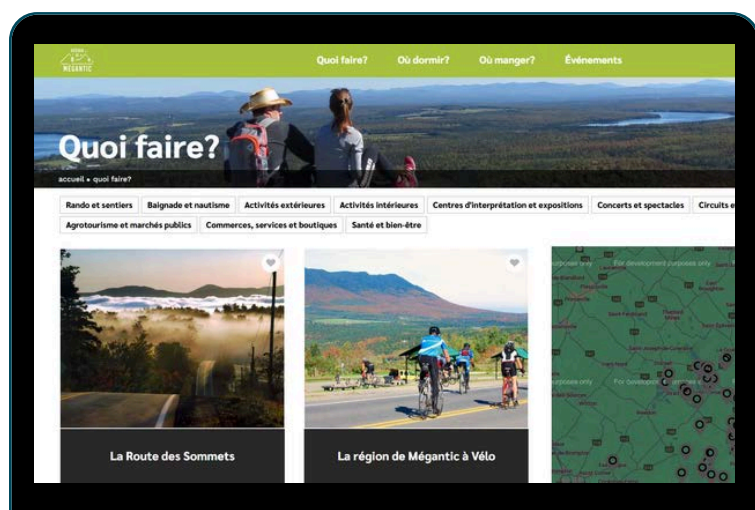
MÉGANTIC

Quoi faire? Où dormir? Où manger? Événements

Quoi faire?

accueil • quoi faire?

Rando et sentiers | Baignade et nautisme | Activités extérieures | Activités intérieures | Centres d'interprétation et expositions | Concerts et spectacles | Circuits e

Agrotourisme et marchés publics | Commerces, services et boutiques | Santé et bien-être

La Route des Sommets

La région de Mégantic à Vélo

For development purposes only

For development purposes only

purposes only

purposes only